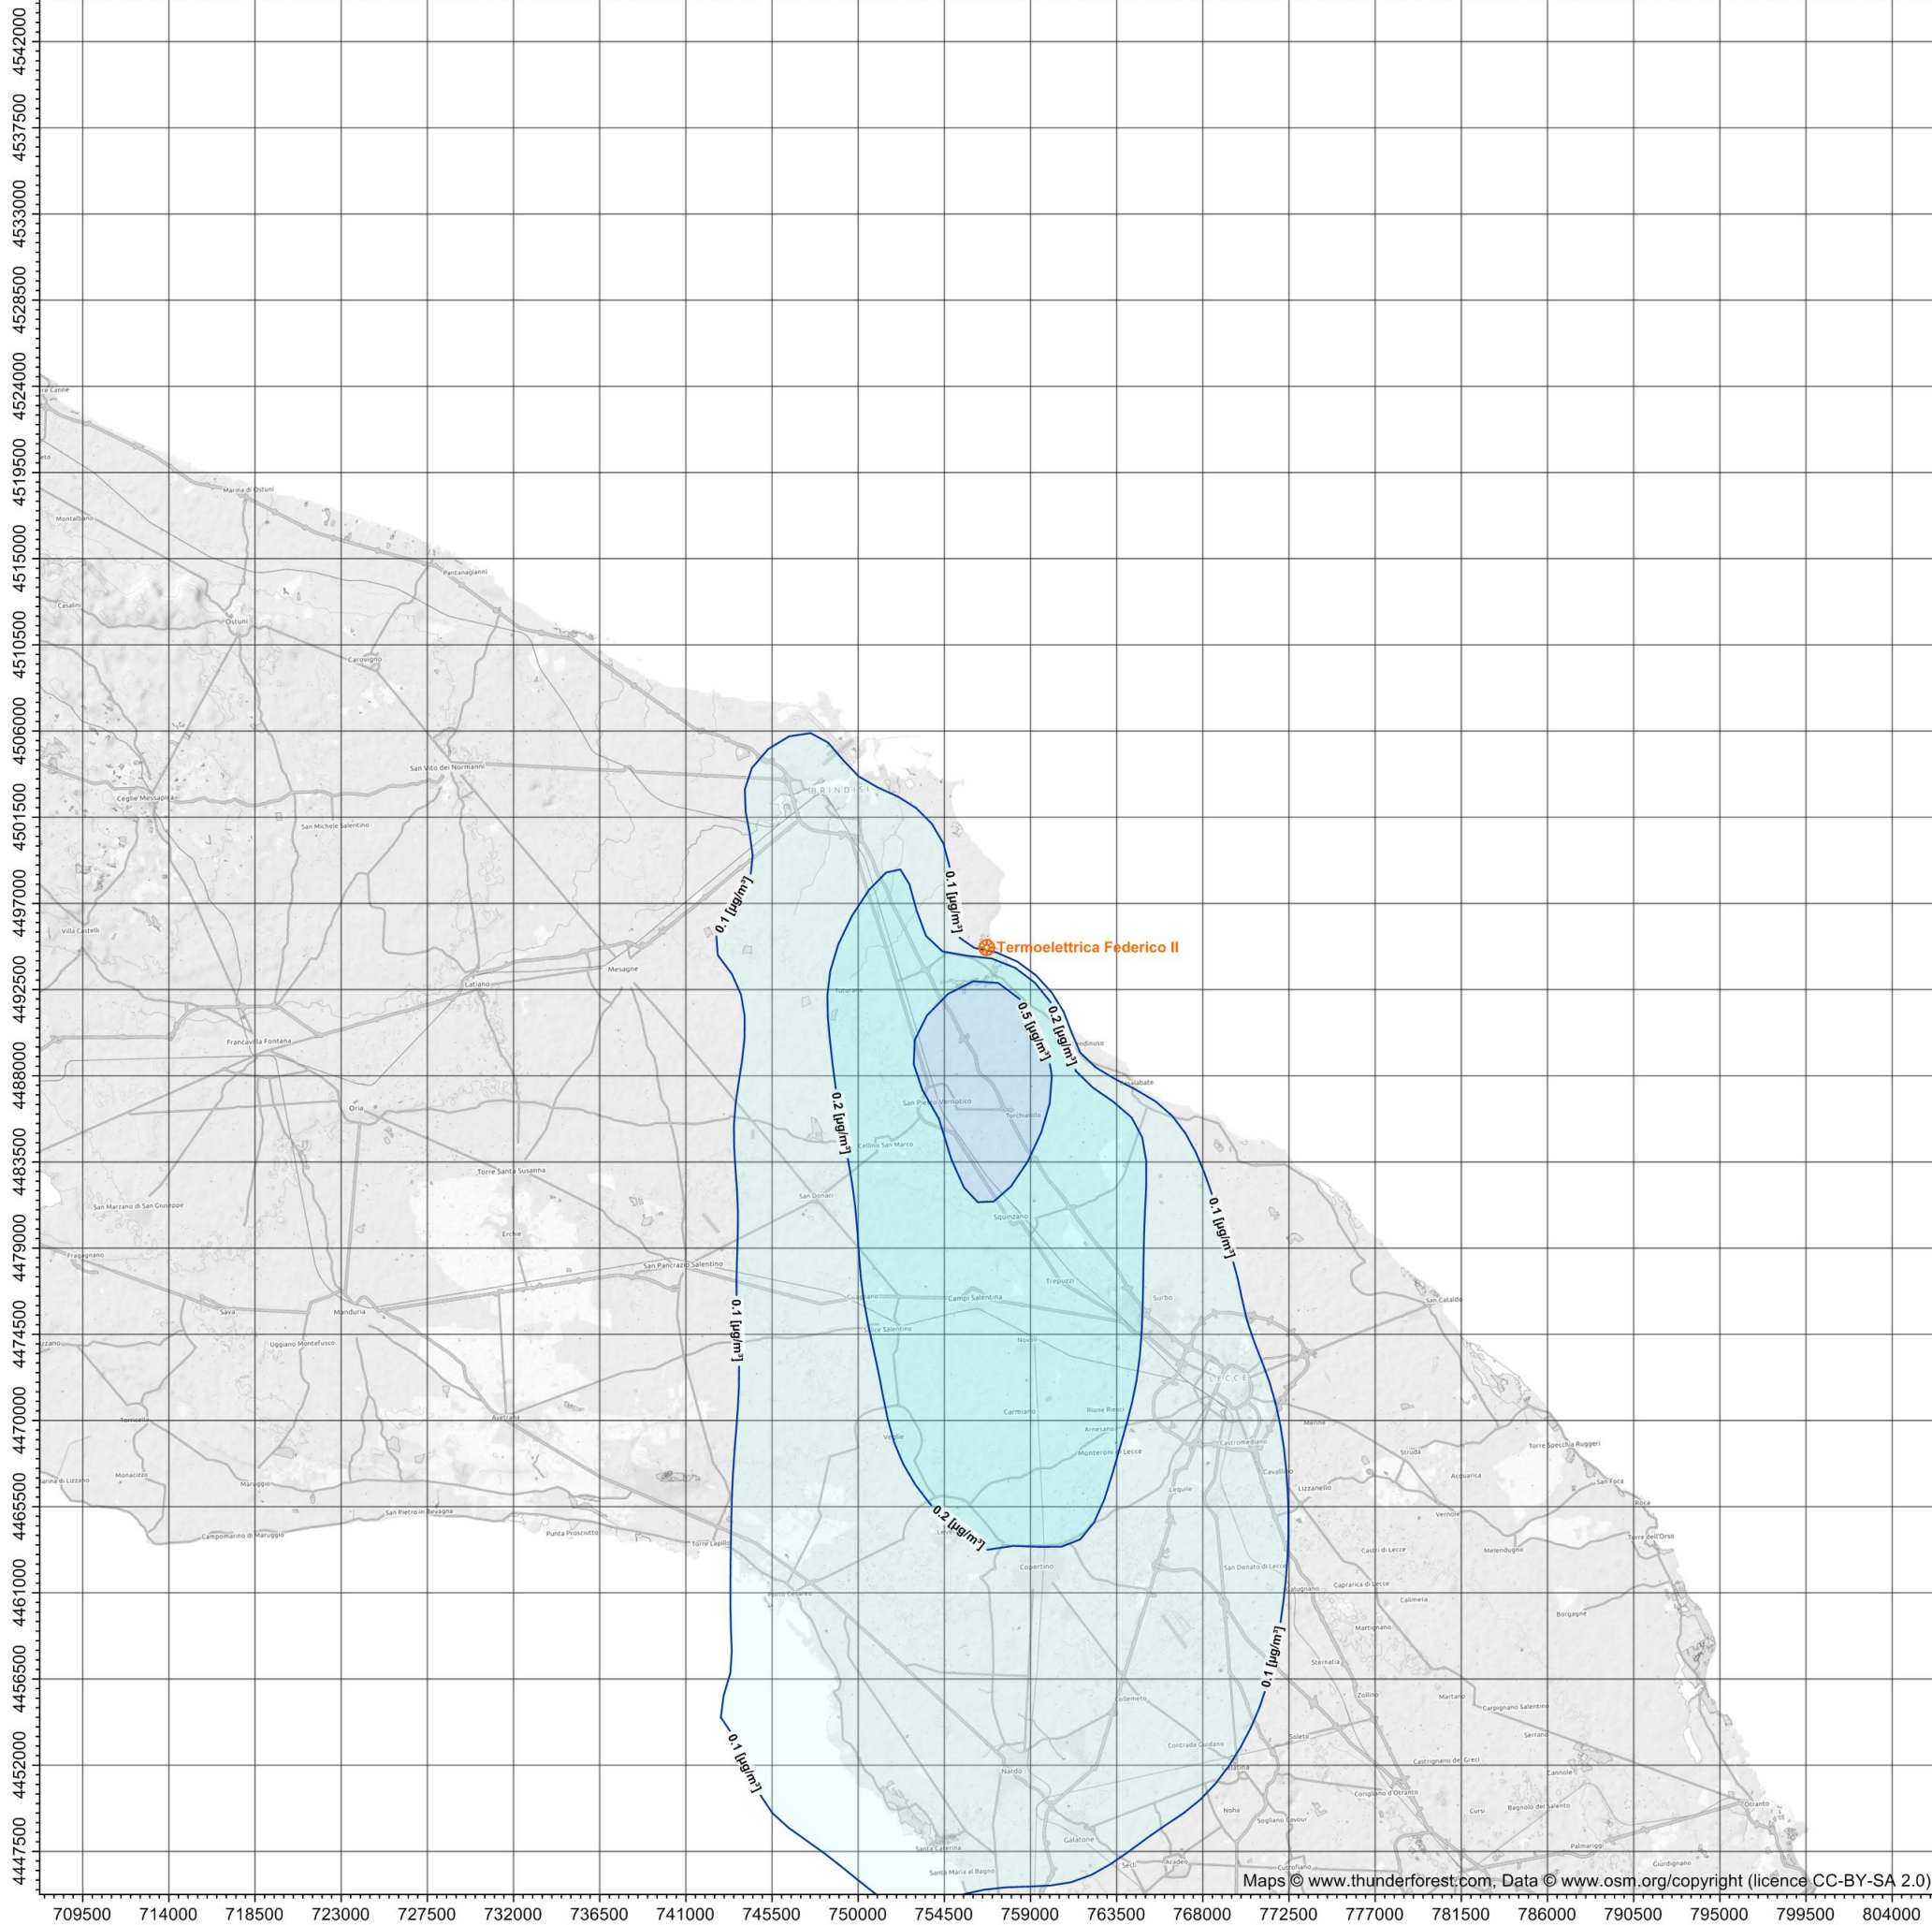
4542000
4537500
4533000
4528500
4524000
4519500
4515000
4510500
4506000
4501500
4497000
4492500
4488000
4483500
4479000
4474500
4470000
4465500
4461000
4456500
4452000
4447500

Marina di Ostuni
Montalbano
Pantanagianni
Casalini
Ostuni
Carovigno
San Vito dei Normanni
Ceglie Messapica
San Michele Salentino
BRINDISI
Villa Castelli
Mesagne
Latiano
Francavilla Fontana
Oria
Torre Santa Susanna
San Marzano di San Giuseppe
Erchie
Fragagnano
San Pancrazio Salentino
Sava
Manduria
Uggiano Montefusco
Torricella
Avetrana
Monacizzo
Maruggio
San Pietro in Bevagna
Campomarino di Maruggio
Punta Prosciutto
Torre Lapillo
Tuturano
San Pietro Vernotico
Torchiarolo
Cellino San Marco
San Donaci
Squinzano
Trepuzzi
Surbo
Guagnano
Campi Salentina
Salice Salentino
Novoli
LECCE
Carmiano
Rione Rieti
Arnesano
Monteroni di Lecce
Veglie
Castromediano
Cavallino
Lizzanello
Lequile
Leverano
Copertino
San Donato di Lecce
Galugnano
Porto Cesareo
Collemeto
Contrada Guidano
Nardò
Galatina
Noha
Sogliano Cavour
Galatone
Santa Caterina
Santa Maria al Bagno
Seclì
Aradeo
Cutrofiano
Calabate
San Cataldo
Strudà
Acquarica
Vernole
Torre Specchia Ruggeri
San Foca
Roca
Torre dell'Orso
Melendugno
Castri di Lecce
Caprarica di Lecce
Calimera
Borgagne
Martignano
Sternatia
Zollino
Martano
Carpignano Salentino
Serrano
Castrignano de' Greci
Cannole
Corigliano d'Otranto
Cursi
Bagnolo del Salento
Otranto
Palmariggi
Giurdignano

0.1 [µg/m³]
0.1 [µg/m³]
0.2 [µg/m³]
0.5 [µg/m³]
0.2 [µg/m³]
0.1 [µg/m³]
0.1 [µg/m³]
0.2 [µg/m³]
0.1 [µg/m³]
0.1 [µg/m³]

Termoelettrica Federico II

Maps © www.thunderforest.com, Data © www.osm.org/copyright (licence CC-BY-SA 2.0)

709500 714000 718500 723000 727500 732000 736500 741000 745500 750000 754500 759000 763500 768000 772500 777000 781500 786000 790500 795000 799500 804000